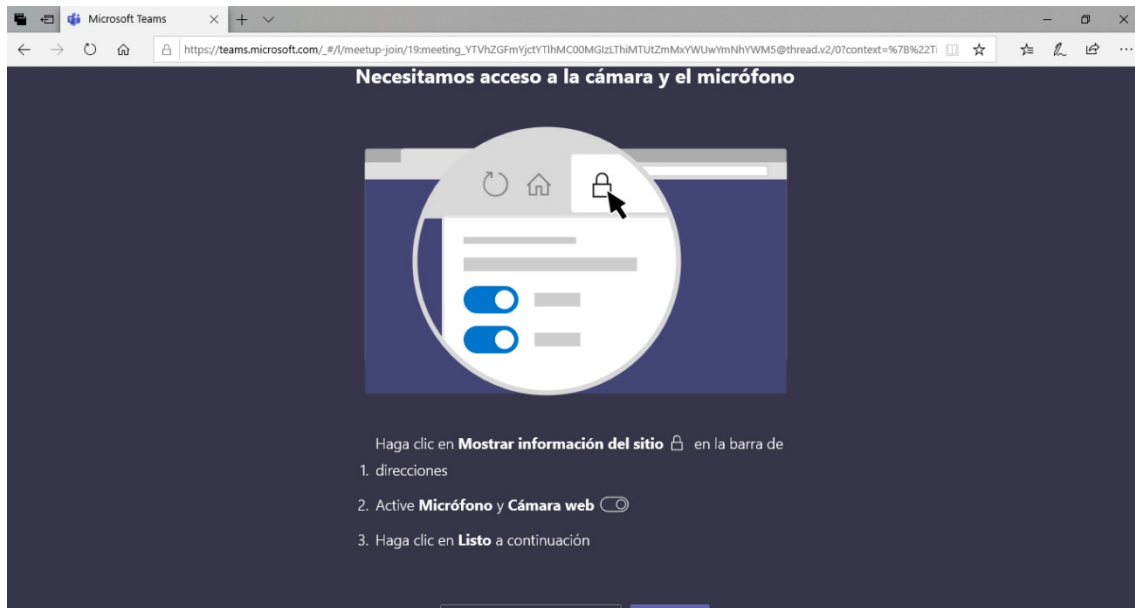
Microsoft Teams

https://teams.microsoft.com/_#/l/meetup-join/19:meeting_YTVhZGFmYjctYTlhMC00MGIzLThiMTUtZmMxYWUwYmNhYWM5@thread.v2/0?context=%7B%22Ti

Necesitamos acceso a la cámara y el micrófono

1. Haga clic en **Mostrar información del sitio** en la barra de direcciones

2. Active **Micrófono** y **Cámara web**

3. Haga clic en **Listo** a continuación